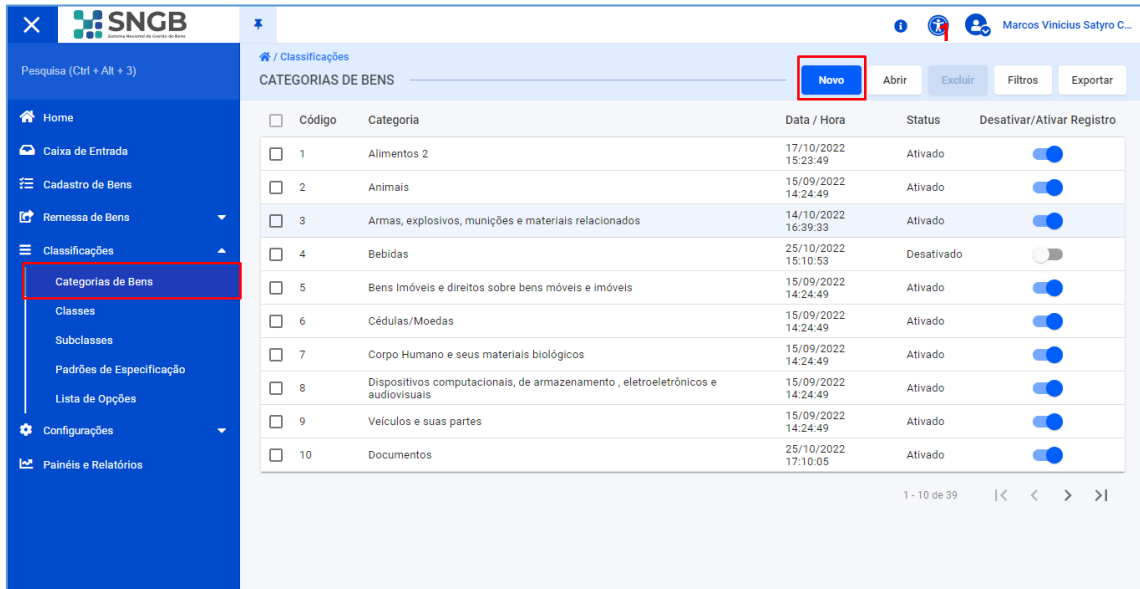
SNGB
Sistema Nacional de Gestão de Bens

Marcos Vinicius Satyro C...

Pesquisa (Ctrl + Alt + 3)

Home
Caixa de Entrada
Cadastro de Bens
Remessa de Bens
Classificações
Categorias de Bens
Classes
Subclasses
Padrões de Especificação
Lista de Opções
Configurações
Painéis e Relatórios

/ Classificações
CATEGORIAS DE BENS

Novo | Abrir | Excluir | Filtros | Exportar

| Código | Categoria | Data / Hora | Status | Desativar/Ativar Registro |
|---|---|---|---|---|
| 1 | Alimentos 2 | 17/10/2022 15:23:49 | Ativado | |
| 2 | Animais | 15/09/2022 14:24:49 | Ativado | |
| 3 | Armas, explosivos, munições e materiais relacionados | 14/10/2022 16:39:33 | Ativado | |
| 4 | Bebidas | 25/10/2022 15:10:53 | Desativado | |
| 5 | Bens Imóveis e direitos sobre bens móveis e imóveis | 15/09/2022 14:24:49 | Ativado | |
| 6 | Cédulas/Moedas | 15/09/2022 14:24:49 | Ativado | |
| 7 | Corpo Humano e seus materiais biológicos | 15/09/2022 14:24:49 | Ativado | |
| 8 | Dispositivos computacionais, de armazenamento , eletroeletrônicos e audiovisuais | 15/09/2022 14:24:49 | Ativado | |
| 9 | Veículos e suas partes | 15/09/2022 14:24:49 | Ativado | |
| 10 | Documentos | 25/10/2022 17:10:05 | Ativado | |

1 - 10 de 39